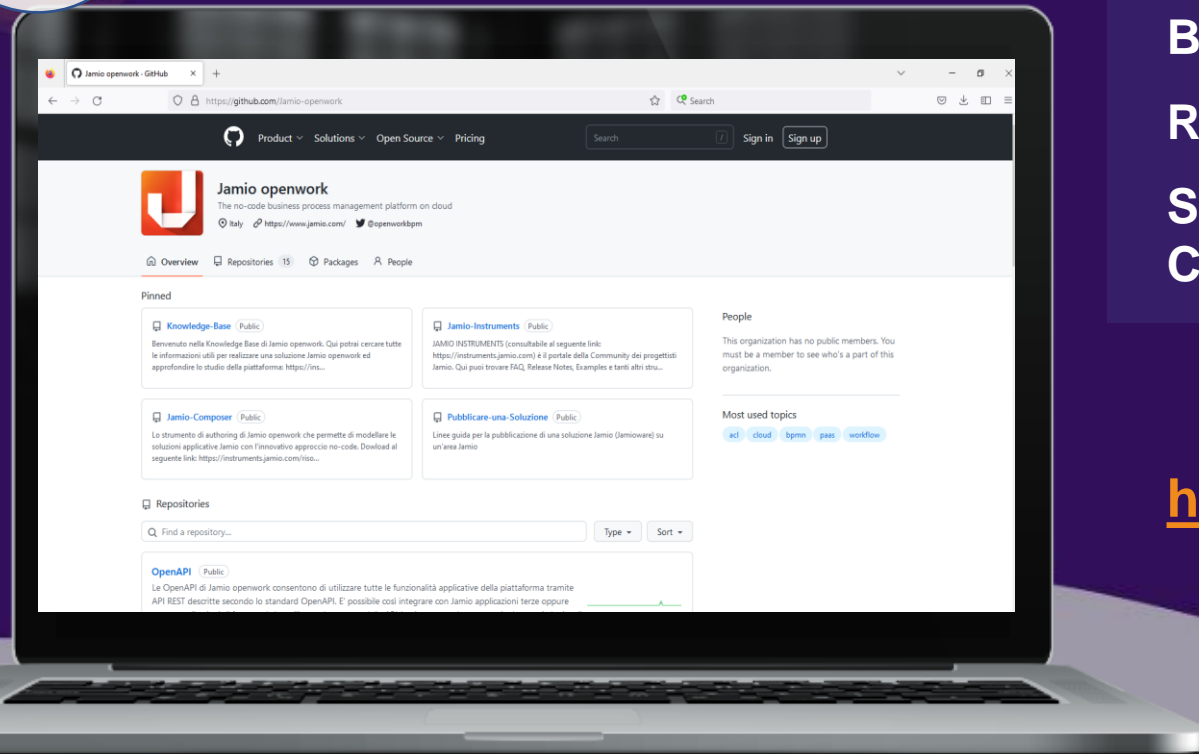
Jamio openwork · GitHub

https://github.com/Jamio-openwork

Search

Product Solutions Open Source Pricing

Search

Sign in Sign up

Jamio openwork

The no-code business process management platform on cloud

Italy https://www.jamio.com/ @openworkbpm

Overview Repositories 15 Packages People

Pinned

Knowledge-Base Public

Benvenuto nella Knowledge Base di Jamio openwork. Qui potrai cercare tutte le informazioni utili per realizzare una soluzione Jamio openwork ed approfondire lo studio della piattaforma: https://ins...

Jamio-Instruments Public

JAMIO INSTRUMENTS (consultabile al seguente link: https://instruments.jamio.com) è il portale della Community dei progettisti Jamio. Qui puoi trovare FAQ, Release Notes, Examples e tanti altri stru...

Jamio-Composer Public

Lo strumento di authoring di Jamio openwork che permette di modellare le soluzioni applicative Jamio con l'innovativo approccio no-code. Dowload al seguente link: https://instruments.jamio.com/riso...

Pubblicare-una-Soluzione Public

Linee guida per la pubblicazione di una soluzione Jamio (Jamioware) su un'area Jamio

People

This organization has no public members. You must be a member to see who's a part of this organization.

Most used topics

acl cloud bpmn paas workflow

Repositories

Find a repository...

Type Sort

OpenAPI Public

Le OpenAPI di Jamio openwork consentono di utilizzare tutte le funzionalità applicative della piattaforma tramite API REST descritte secondo lo standard OpenAPI. E' possibile così integrare con Jamio applicazioni terze oppure

B

R

S
C

h